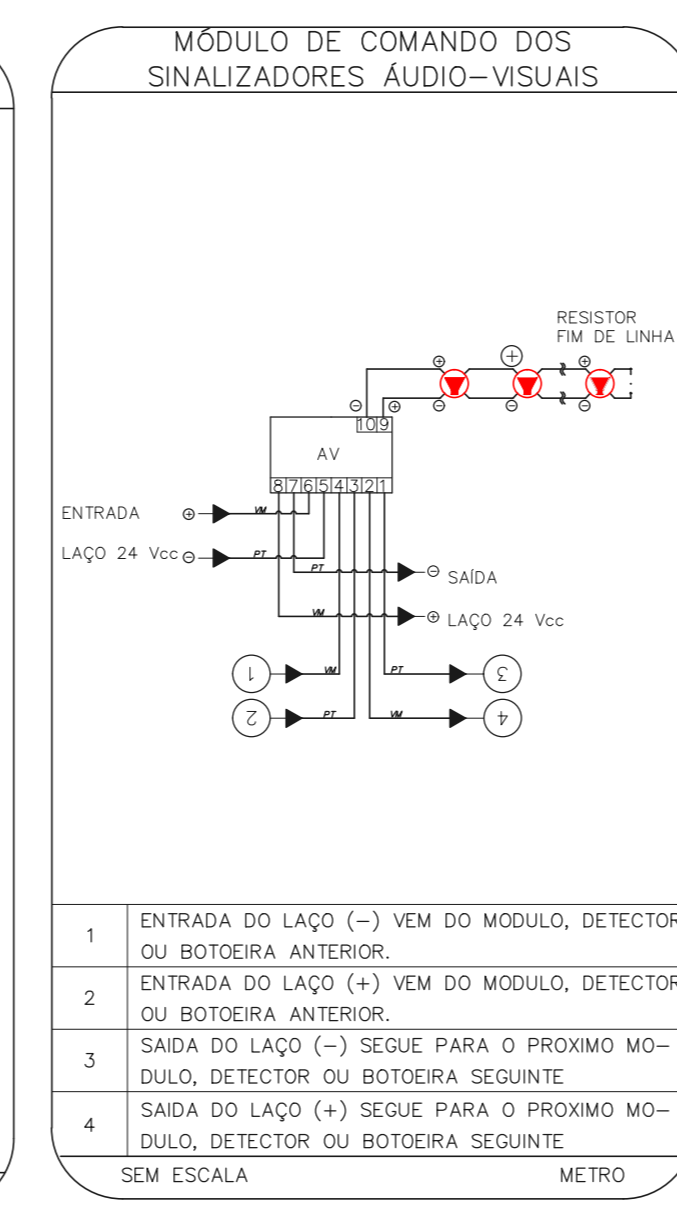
MÓDULO DE COMANDO DOS SINALIZADORES ÁUDIO–VISUAIS

RESISTOR FIM DE LINHA

⊕ ⊕ ⊕ ⊖ ⊕ ⊖ ⊖ ⊖

10 9

AV

8 7 6 5 4 3 2 1

ENTRADA ⊕

LAÇO 24 Vcc ⊖

VM PT PT VM VM PT PT VM

⊖ SAÍDA

⊕ LAÇO 24 Vcc

1 2 3 4

| 1 | ENTRADA DO LAÇO (–) VEM DO MODULO, DETECTOR OU BOTOEIRA ANTERIOR. |
|---|---|
| 2 | ENTRADA DO LAÇO (+) VEM DO MODULO, DETECTOR OU BOTOEIRA ANTERIOR. |
| 3 | SAIDA DO LAÇO (–) SEGUE PARA O PROXIMO MO– DULO, DETECTOR OU BOTOEIRA SEGUINTE |
| 4 | SAIDA DO LAÇO (+) SEGUE PARA O PROXIMO MO– DULO, DETECTOR OU BOTOEIRA SEGUINTE |

SEM ESCALA METRO